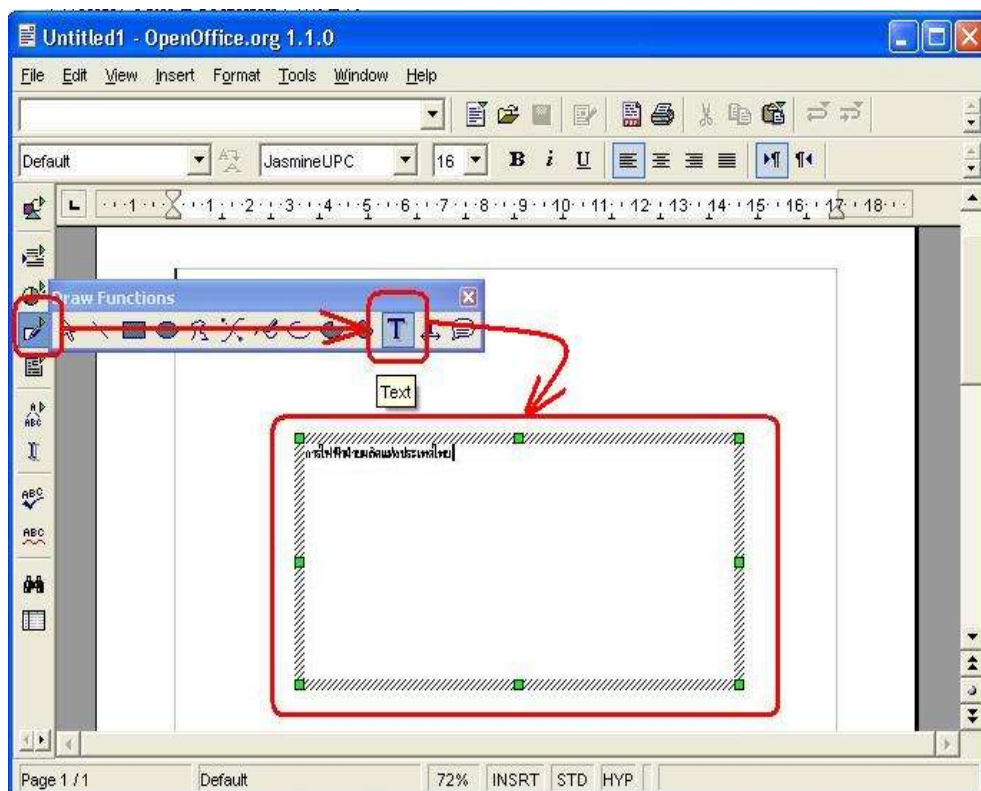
Untitled1 - OpenOffice.org 1.1.0

File Edit View Insert Format Tools Window Help

Default JasmineUPC 16

1 2 3 4 5 6 7 8 9 10 11 12 13 14 15 16 17 18

Draw Functions

Text

การไฟฟ้าฝ่ายผลิตแห่งประเทศไทย

Page 1 / 1 Default 72% INSRT STD HYP